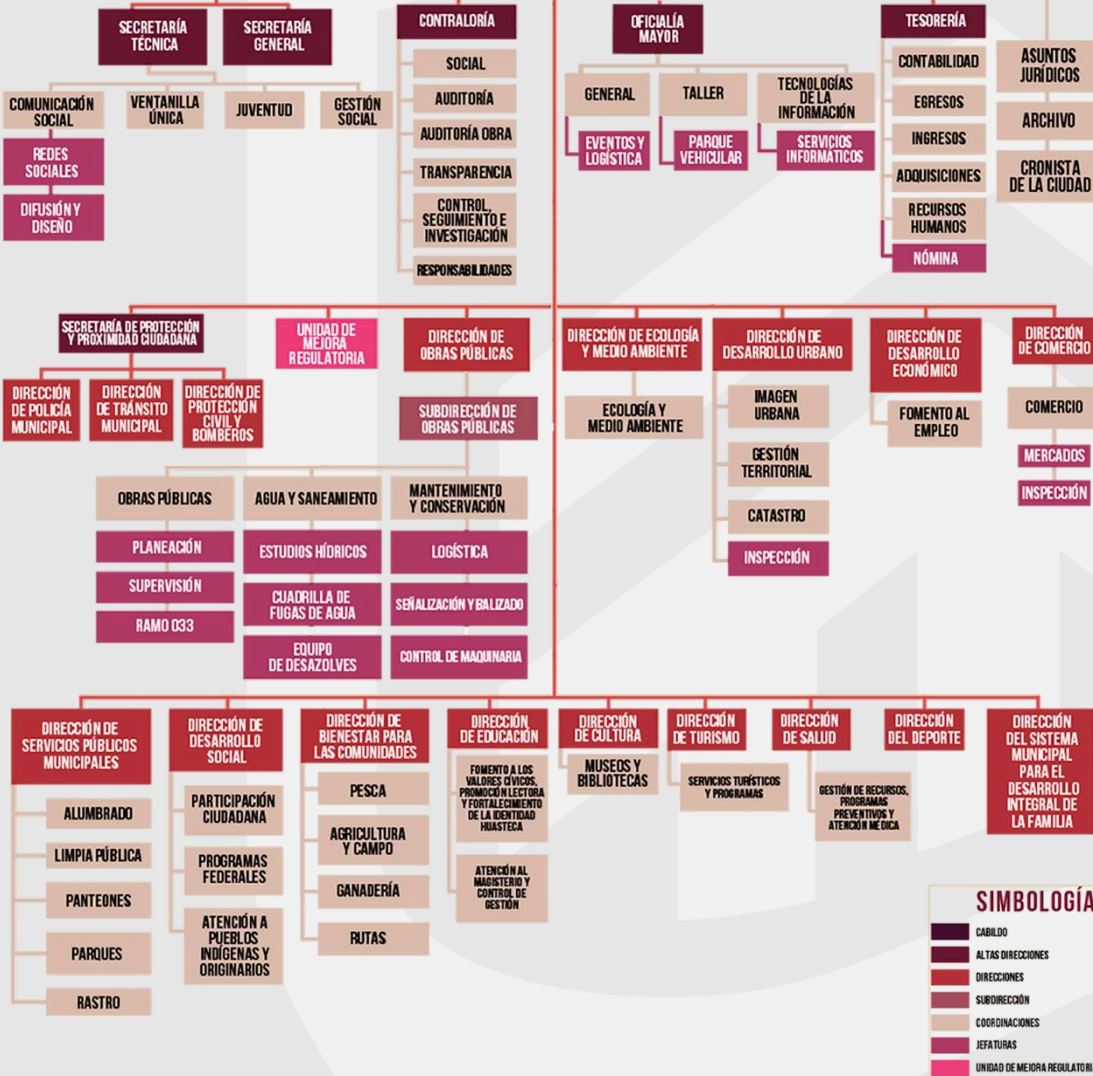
SECRETARÍA TÉCNICA
SECRETARÍA GENERAL
COMUNICACIÓN SOCIAL
REDES SOCIALES
DIFUSIÓN Y DISEÑO
VENTANILLA ÚNICA
JUVENTUD
GESTIÓN SOCIAL

CONTRALORÍA
SOCIAL
AUDITORÍA
AUDITORÍA OBRA
TRANSPARENCIA
CONTROL, SEGUIMIENTO E INVESTIGACIÓN
RESPONSABILIDADES

OFICIALÍA MAYOR
GENERAL
EVENTOS Y LOGÍSTICA
TALLER
PARQUE VEHICULAR
TECNOLOGÍAS DE LA INFORMACIÓN
SERVICIOS INFORMÁTICOS

TESORERÍA
CONTABILIDAD
EGRESOS
INGRESOS
ADQUISICIONES
RECURSOS HUMANOS
NÓMINA

ASUNTOS JURÍDICOS
ARCHIVO
CRONISTA DE LA CIUDAD

SECRETARÍA DE PROTECCIÓN Y PROXIMIDAD CIUDADANA
DIRECCIÓN DE POLICÍA MUNICIPAL
DIRECCIÓN DE TRÁNSITO MUNICIPAL
DIRECCIÓN DE PROTECCIÓN CIVIL Y BOMBEROS

UNIDAD DE MEJORA REGULATORIA

DIRECCIÓN DE OBRAS PÚBLICAS
SUBDIRECCIÓN DE OBRAS PÚBLICAS
OBRAS PÚBLICAS
PLANEACIÓN
SUPERVISIÓN
RAMO 033
AGUA Y SANEAMIENTO
ESTUDIOS HÍDRICOS
CUADRILLA DE FUGAS DE AGUA
EQUIPO DE DESAZOLVES
MANTENIMIENTO Y CONSERVACIÓN
LOGÍSTICA
SEÑALIZACIÓN Y BALIZADO
CONTROL DE MAQUINARIA

DIRECCIÓN DE ECOLOGÍA Y MEDIO AMBIENTE
ECOLOGÍA Y MEDIO AMBIENTE

DIRECCIÓN DE DESARROLLO URBANO
IMAGEN URBANA
GESTIÓN TERRITORIAL
CATASTRO
INSPECCIÓN

DIRECCIÓN DE DESARROLLO ECONÓMICO
FOMENTO AL EMPLEO

DIRECCIÓN DE COMERCIO
COMERCIO
MERCADOS
INSPECCIÓN

DIRECCIÓN DE SERVICIOS PÚBLICOS MUNICIPALES
ALUMBRADO
LIMPIA PÚBLICA
PANTEONES
PARQUES
RASTRO

DIRECCIÓN DE DESARROLLO SOCIAL
PARTICIPACIÓN CIUDADANA
PROGRAMAS FEDERALES
ATENCIÓN A PUEBLOS INDÍGENAS Y ORIGINARIOS

DIRECCIÓN DE BIENESTAR PARA LAS COMUNIDADES
PESCA
AGRICULTURA Y CAMPO
GANADERÍA
RUTAS

DIRECCIÓN DE EDUCACIÓN
FOMENTO A LOS VALORES CÍVICOS, PROMOCIÓN LECTORA Y FORTALECIMIENTO DE LA IDENTIDAD HUASTECA
ATENCIÓN AL MAGISTERIO Y CONTROL DE GESTIÓN

DIRECCIÓN DE CULTURA
MUSEOS Y BIBLIOTECAS

DIRECCIÓN DE TURISMO
SERVICIOS TURÍSTICOS Y PROGRAMAS

DIRECCIÓN DE SALUD
GESTIÓN DE RECURSOS, PROGRAMAS PREVENTIVOS Y ATENCIÓN MÉDICA

DIRECCIÓN DEL DEPORTE

DIRECCIÓN DEL SISTEMA MUNICIPAL PARA EL DESARROLLO INTEGRAL DE LA FAMILIA

SIMBOLOGÍA
CABILDO
ALTAS DIRECCIONES
DIRECCIONES
SUBDIRECCIÓN
COORDINACIONES
JEFATURAS
UNIDAD DE MEJORA REGULATORI